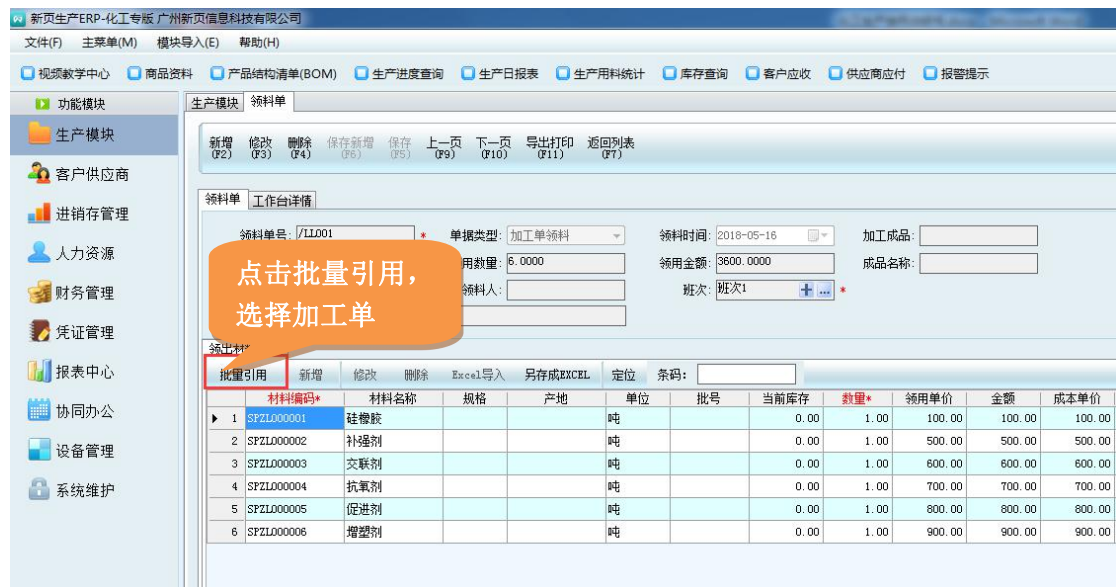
新页生产ERP-化工专版 广州新页信息科技有限公司

文件(F) 主菜单(M) 模块导入(E) 帮助(H)

视频教学中心 商品资料 产品结构清单(BOM) 生产进度查询 生产日报表 生产用料统计 库存查询 客户应收 供应商应付 报警提示

功能模块
生产模块
客户供应商
进销存管理
人力资源
财务管理
凭证管理
报表中心
协同办公
设备管理
系统维护

生产模块 领料单

新增 (F2) 修改 (F3) 删除 (F4) 保存新增 (F6) 保存 (F5) 上一页 (F9) 下一页 (F10) 导出打印 (F11) 返回列表 (F7)

领料单 工作台详情

领料单号: /LL001 *
单据类型: 加工单领料
领料时间: 2018-05-16
加工成品:
用数量: 6.0000
领用金额: 3600.0000
成品名称:
领料人:
班次: 班次1 *

点击批量引用，选择加工单

领出材

批量引用 新增 修改 删除 Excel导入 另存成EXCEL 定位 条码:

| | 材料编码* | 材料名称 | 规格 | 产地 | 单位 | 批号 | 当前库存 | 数量* | 领用单价 | 金额 | 成本单价 |
|---|---|---|---|---|---|---|---|---|---|---|---|
| 1 | SPZL000001 | 硅橡胶 | | | 吨 | | 0.00 | 1.00 | 100.00 | 100.00 | 100.00 |
| 2 | SPZL000002 | 补强剂 | | | 吨 | | 0.00 | 1.00 | 500.00 | 500.00 | 500.00 |
| 3 | SPZL000003 | 交联剂 | | | 吨 | | 0.00 | 1.00 | 600.00 | 600.00 | 600.00 |
| 4 | SPZL000004 | 抗氧剂 | | | 吨 | | 0.00 | 1.00 | 700.00 | 700.00 | 700.00 |
| 5 | SPZL000005 | 促进剂 | | | 吨 | | 0.00 | 1.00 | 800.00 | 800.00 | 800.00 |
| 6 | SPZL000006 | 增塑剂 | | | 吨 | | 0.00 | 1.00 | 900.00 | 900.00 | 900.00 |